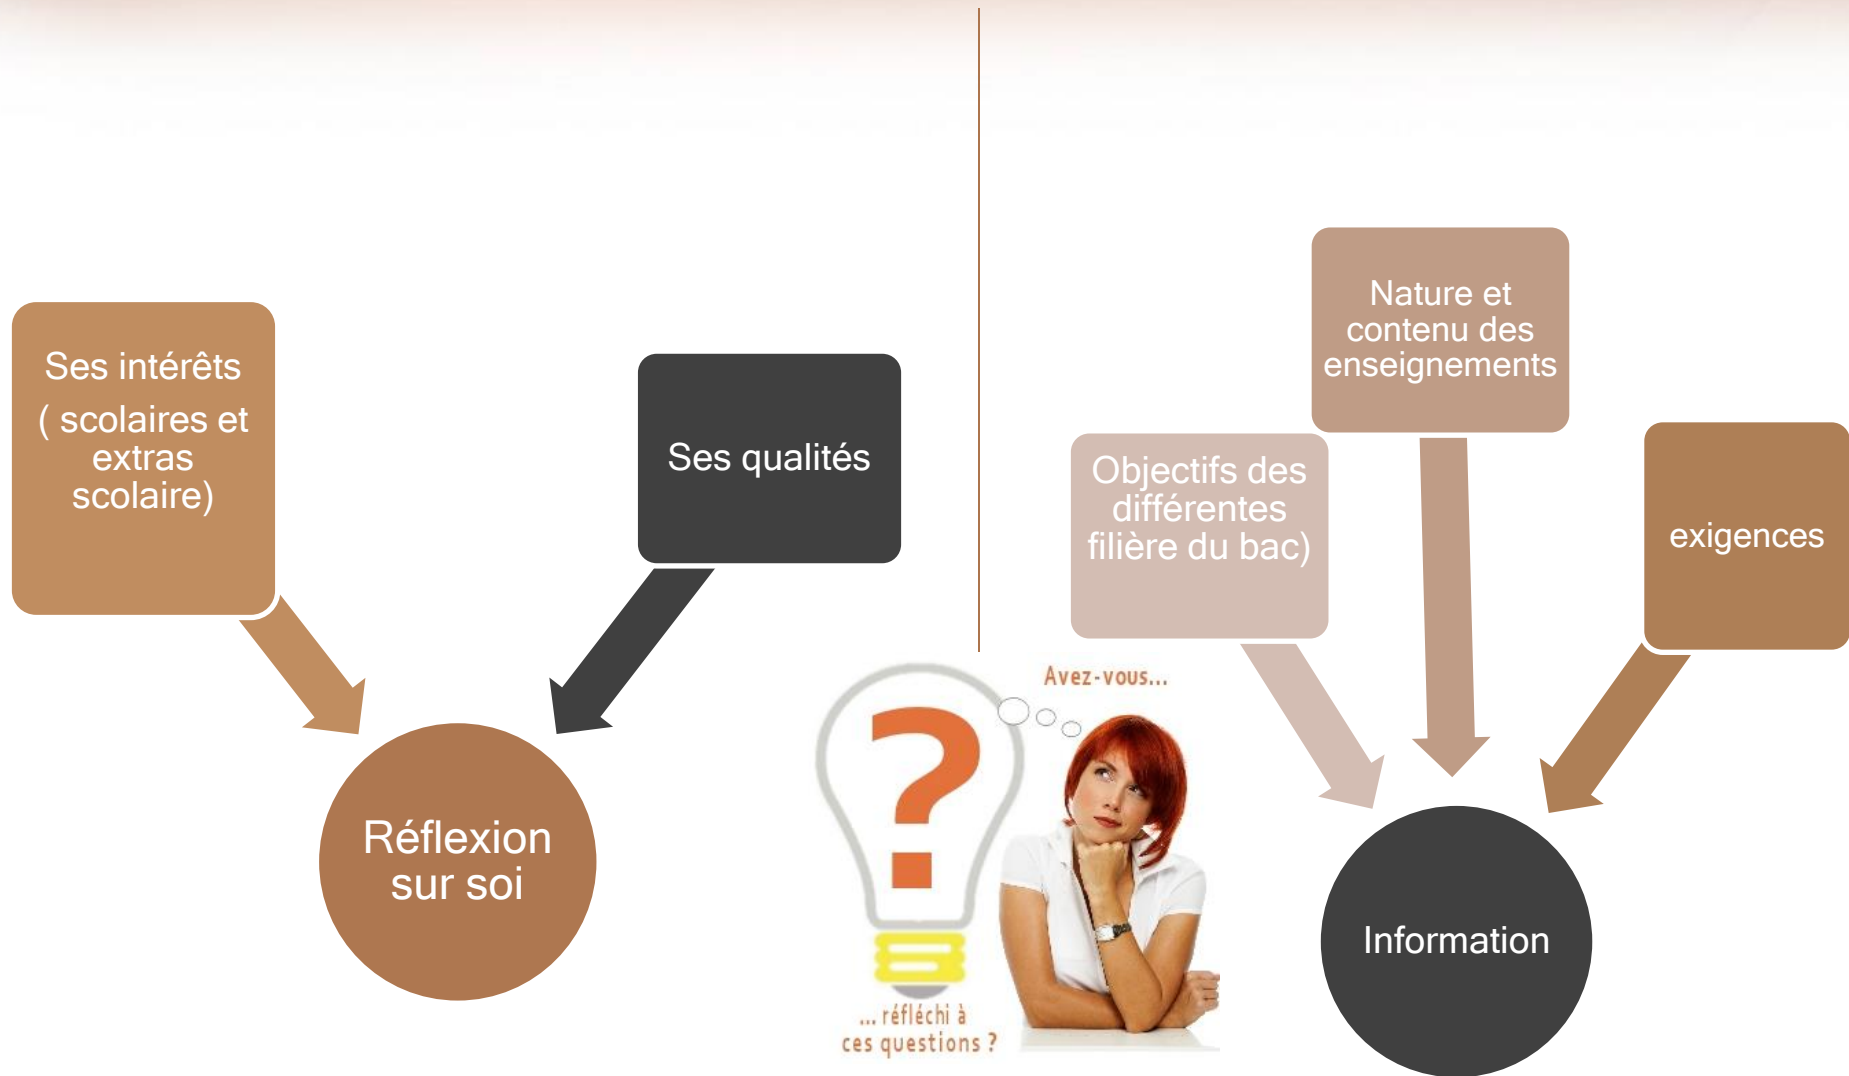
Ses intérêts ( scolaires et extras scolaire)

Ses qualités

Réflexion sur soi

Avez-vous...

?

... réfléchi à ces questions ?

Nature et contenu des enseignements

Objectifs des différentes filière du bac)

exigences

Information